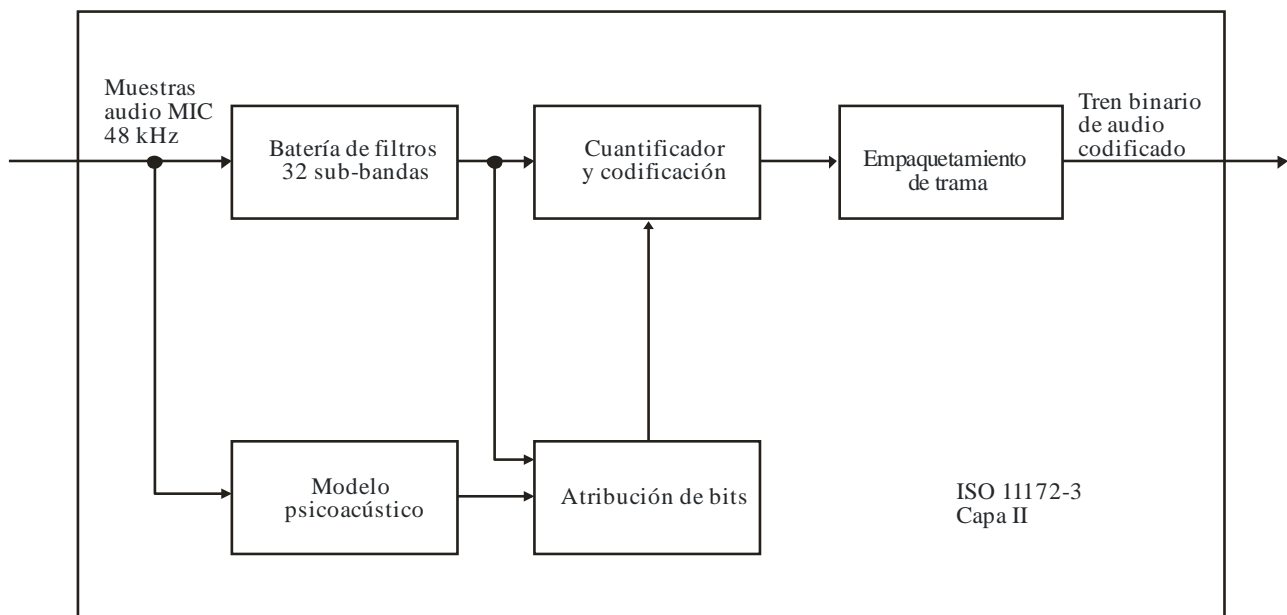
Muestras audio MIC 48 kHz

Batería de filtros 32 sub-bandas

Cuantificador y codificación

Empaquetamiento de trama

Tren binario de audio codificado

Modelo psicoacústico

Atribución de bits

ISO 11172-3 Capa II